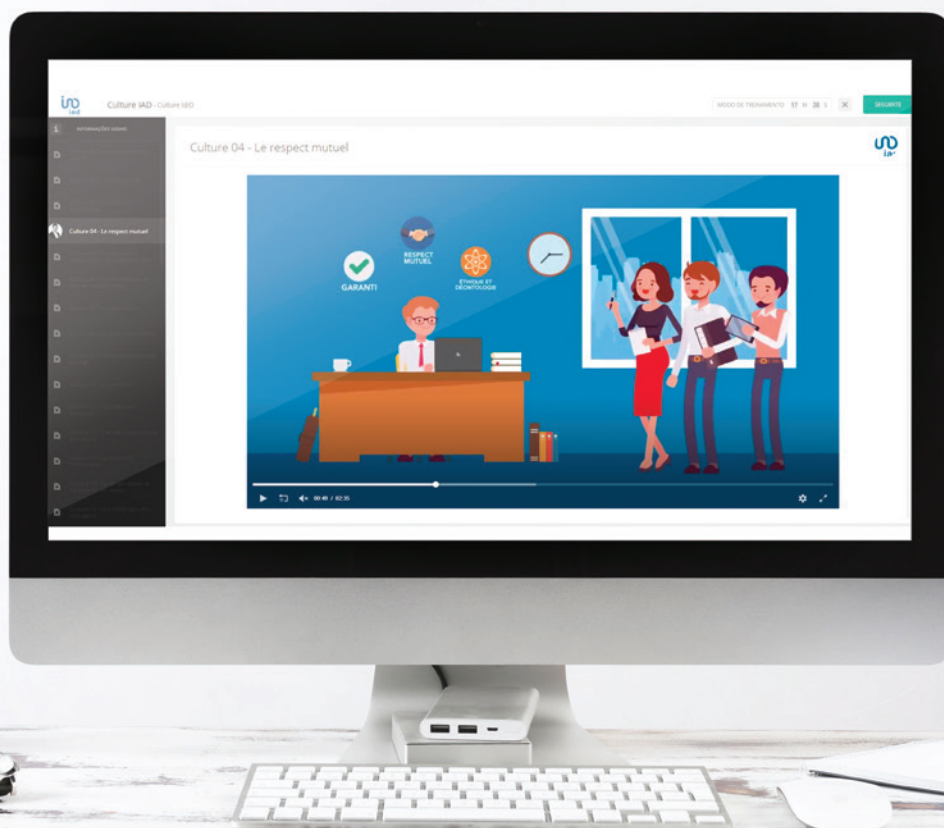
iad

Culture IAD - Culture IAD

MODO DE TREINAMENTO 37 H 28 S

SEGUINTE

INFORMAÇÕES GERAIS

Culture 04 - Le respect mutuel

Culture 04 - Le respect mutuel

iad

GARANTI

RESPECT MUTUEL

ÉTHIQUE ET DÉONTOLOGIE

00:40 / 02:35